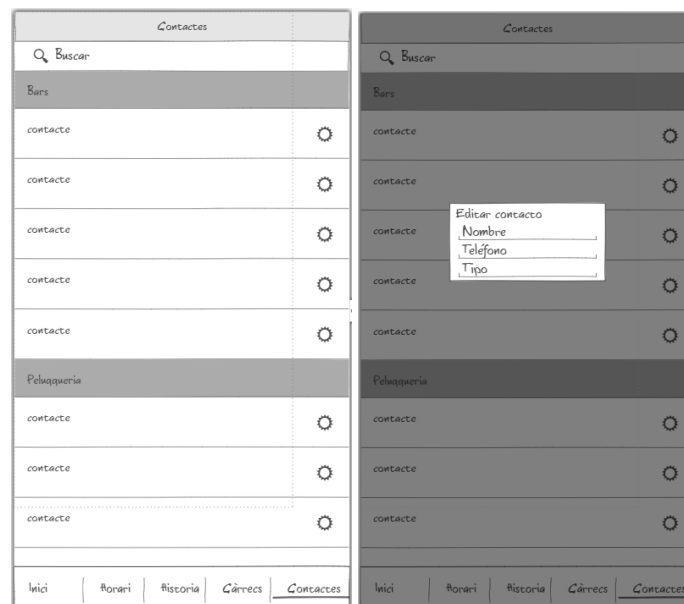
Contactes

Buscar

Bars

contacte

contacte

contacte

contacte

contacte

Peluqueria

contacte

contacte

contacte

Inici | Horari | Historia | Càrrecs | Contactes

Contactes

Buscar

Bars

contacte

contacte

contacte

contacte

contacte

Editar contacto
Nombre
Teléfono
Tipo

Peluqueria

contacte

contacte

contacte

Inici | Horari | Historia | Càrrecs | Contactes